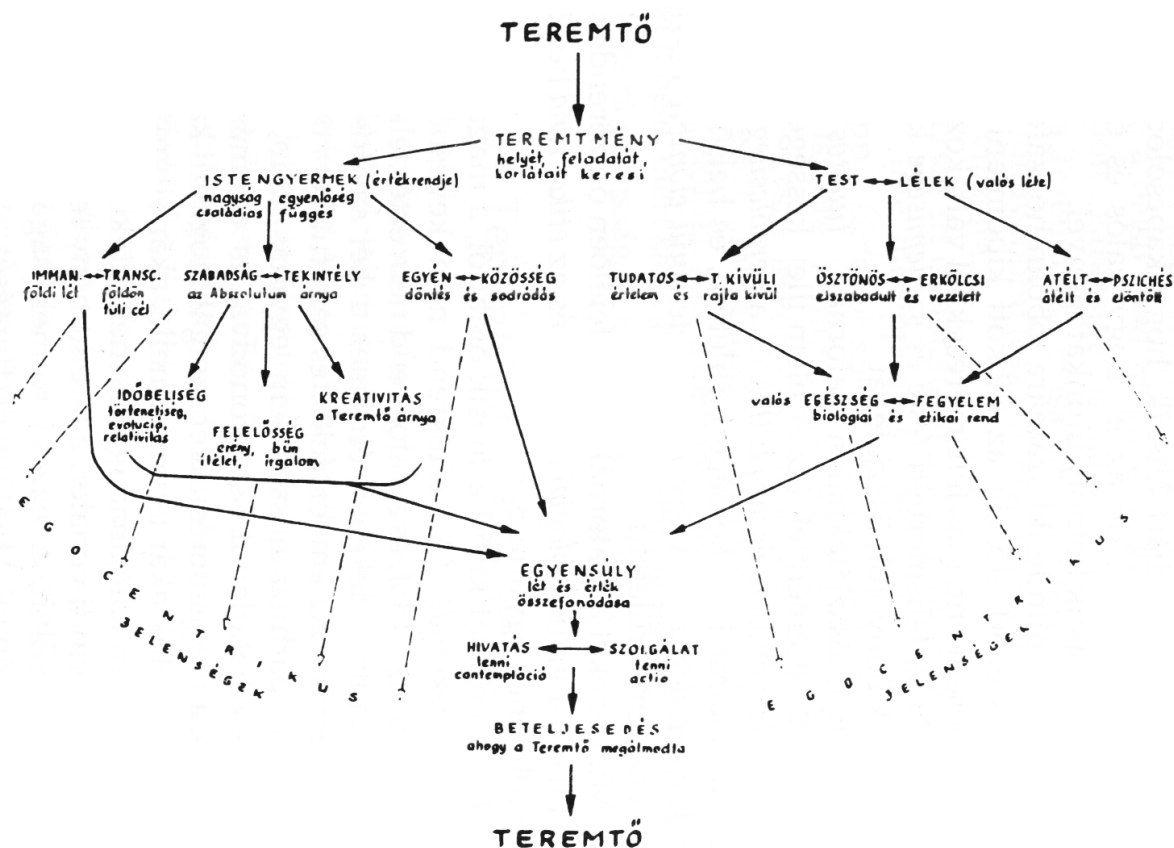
TEREMTŐ

TEREMTMÉNY
helyét, feladatát, korlátait keresi

ISTENGYERMEK (értékrendje)
nagyság egyenlőség
családias függés

TEST ↔ LÉLEK (valós léte)

IMMAN. ↔ TRANSC.
földi lét földön túli cél

SZABADSÁG ↔ TEKINTÉLY
az Abszolutum árnya

EGYÉN ↔ KÖZÖSSÉG
döntés és sodródás

TUDATOS ↔ T. KÍVÜLI
értelem és rajta kívül

ÖSZTÖNÖS ↔ ERKÖLCSI
elszabadult és vezetett

ÁTÉLT ↔ PSZICHÉS
átélt és elöntött

IDŐBELISÉG
történetiség, evolució, relativitás

FELELŐSSÉG
erény, bűn
ítélet, irgalom

KREATIVITÁS
a Teremtő árnya

valós EGÉSZSÉG ↔ FEGYELEM
biológiai és etikai rend

EGOCENTRIKUS JELENSÉGEK

EGYENSÚLY
lét és érték összefonódása

HIVATÁS ↔ SZOLGÁLAT
lenni tenni
contemplátió actio

EGOCENTRIKUS JELENSÉGEK

BETELJESEDÉS
ahogy a Teremtő megálmodta

TEREMTŐ